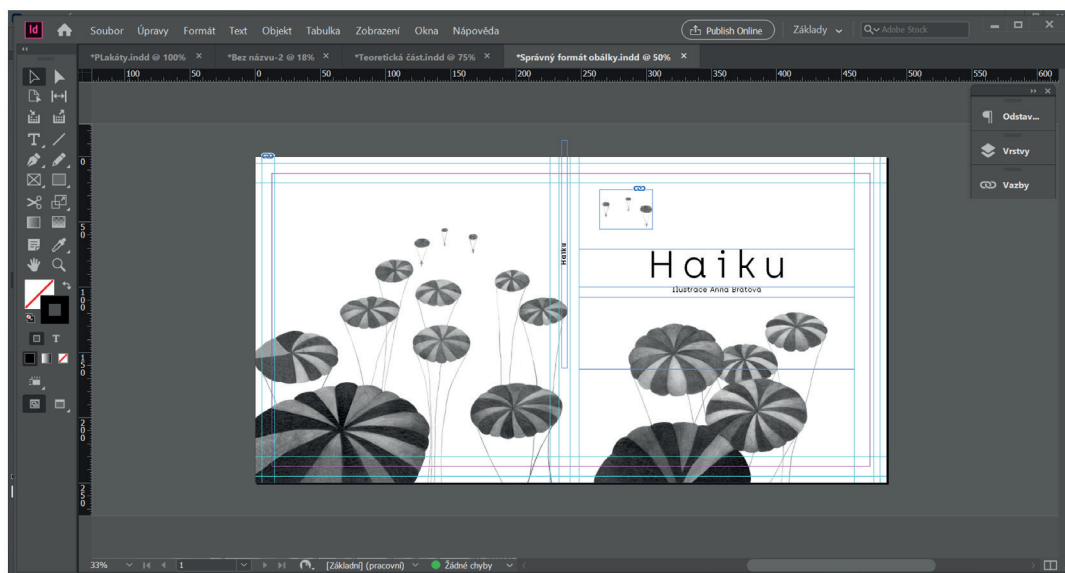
Id

Soubor Úpravy Formát Text Objekt Tabulka Zobrazení Okna Nápověda

Publish Online

Základy

Adobe Stock

*PLakáty.indd @ 100% ×

*Bez názvu-2 @ 18% ×

*Teoretická část.indd @ 75% ×

*Správný formát obálky.indd @ 50% ×

100 50 0 50 100 150 200 250 300 350 400 450 500 550 600

0

50

100

150

200

250

T

Odstav...

Vrstvy

Vazby

Haiku

Haiku

Ilustrace Anna Bratová

33%

1

[Základní] (pracovní)

Žádné chyby